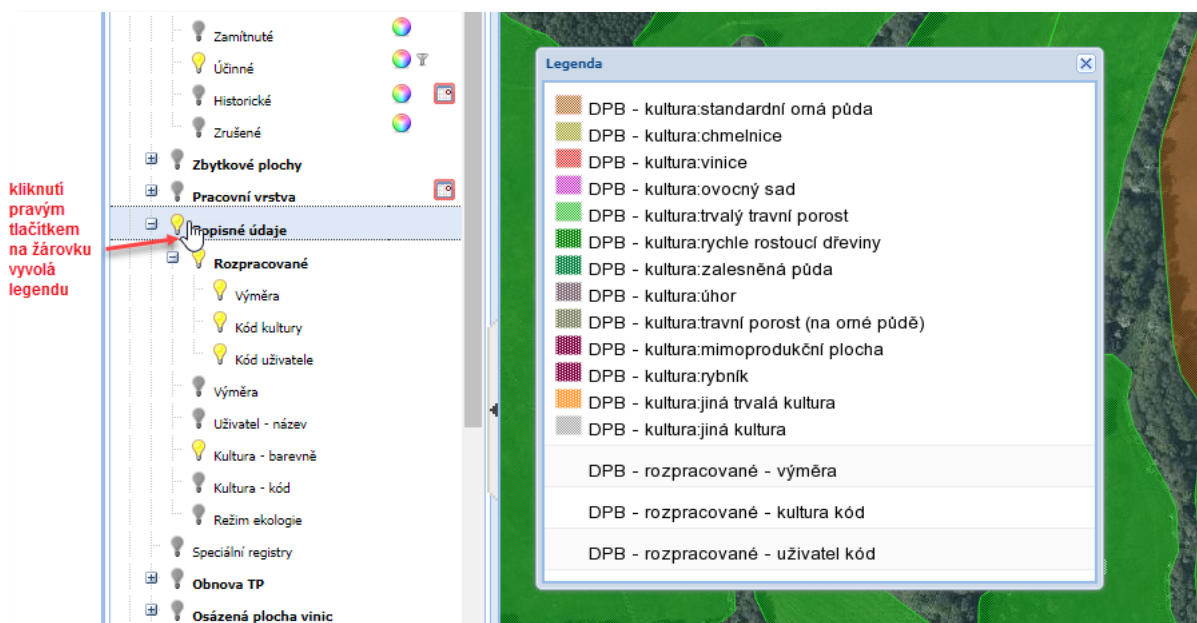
kliknutí pravým tlačítkem na žárovku vyvolá legendu

Zamítnuté
Účinné
Historické
Zrušené
Zbytkové plochy
Pracovní vrstva
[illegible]popisné údaje
Rozpracované
Výměra
Kód kultury
Kód uživatele
Výměra
Uživatel - název
Kultura - barevně
Kultura - kód
Režim ekologie
Speciální registry
Obnova TP
Osázená plocha vinic

Legenda

DPB - kultura:standardní orná půda
DPB - kultura:chmelnice
DPB - kultura:vinice
DPB - kultura:ovocný sad
DPB - kultura:trvalý travní porost
DPB - kultura:rychle rostoucí dřeviny
DPB - kultura:zalesněná půda
DPB - kultura:úhor
DPB - kultura:travní porost (na orné půdě)
DPB - kultura:mimoprodukční plocha
DPB - kultura:rybník
DPB - kultura:jiná trvalá kultura
DPB - kultura:jiná kultura
DPB - rozpracované - výměra
DPB - rozpracované - kultura kód
DPB - rozpracované - uživatel kód